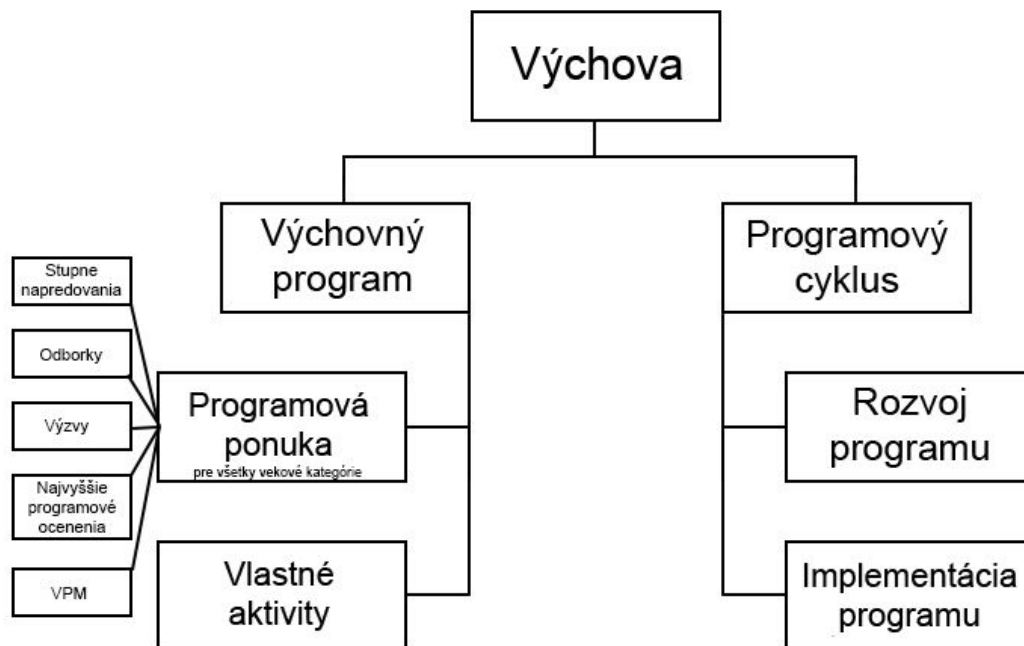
Výchova

Výchovný program

Programový cyklus

Stupne napredovania

Odborky

Výzvy

Najvyššie programové ocenenia

VPM

Programová ponuka
pre všetky vekové kategórie

Vlastné aktivity

Rozvoj programu

Implementácia programu